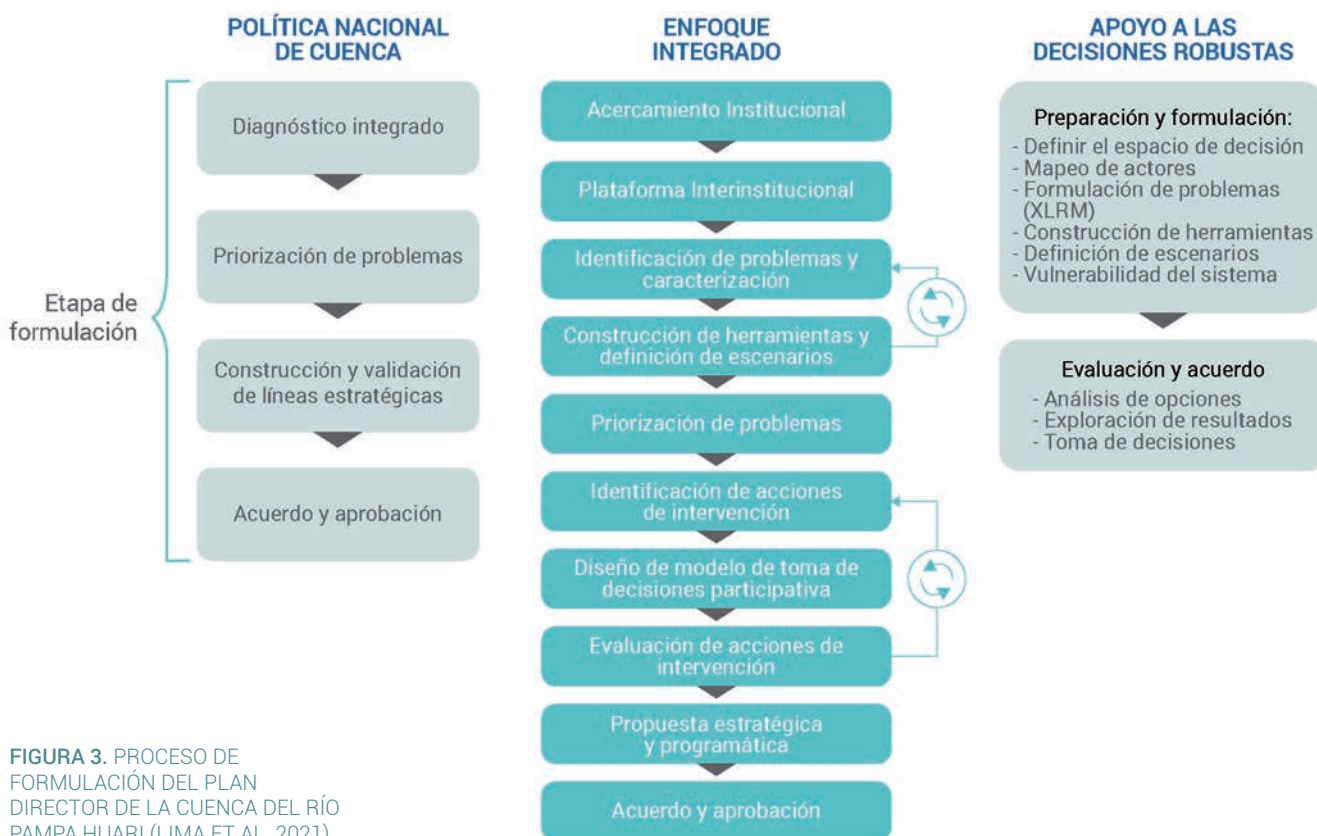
POLÍTICA NACIONAL DE CUENCA

Etapa de formulación

Diagnóstico integrado

Priorización de problemas

Construcción y validación de líneas estratégicas

Acuerdo y aprobación

ENFOQUE INTEGRADO

Acercamiento Institucional

Plataforma Interinstitucional

Identificación de problemas y caracterización

Construcción de herramientas y definición de escenarios

Priorización de problemas

Identificación de acciones de intervención

Diseño de modelo de toma de decisiones participativa

Evaluación de acciones de intervención

Propuesta estratégica y programática

Acuerdo y aprobación

APOYO A LAS DECISIONES ROBUSTAS

Preparación y formulación:
- Definir el espacio de decisión
- Mapeo de actores
- Formulación de problemas (XLRM)
- Construcción de herramientas
- Definición de escenarios
- Vulnerabilidad del sistema

Evaluación y acuerdo
- Análisis de opciones
- Exploración de resultados
- Toma de decisiones

FIGURA 3. PROCESO DE FORMULACIÓN DEL PLAN DIRECTOR DE LA CUENCA DEL RÍO PAMPA HUARI (LIMA ET AL. 2021)